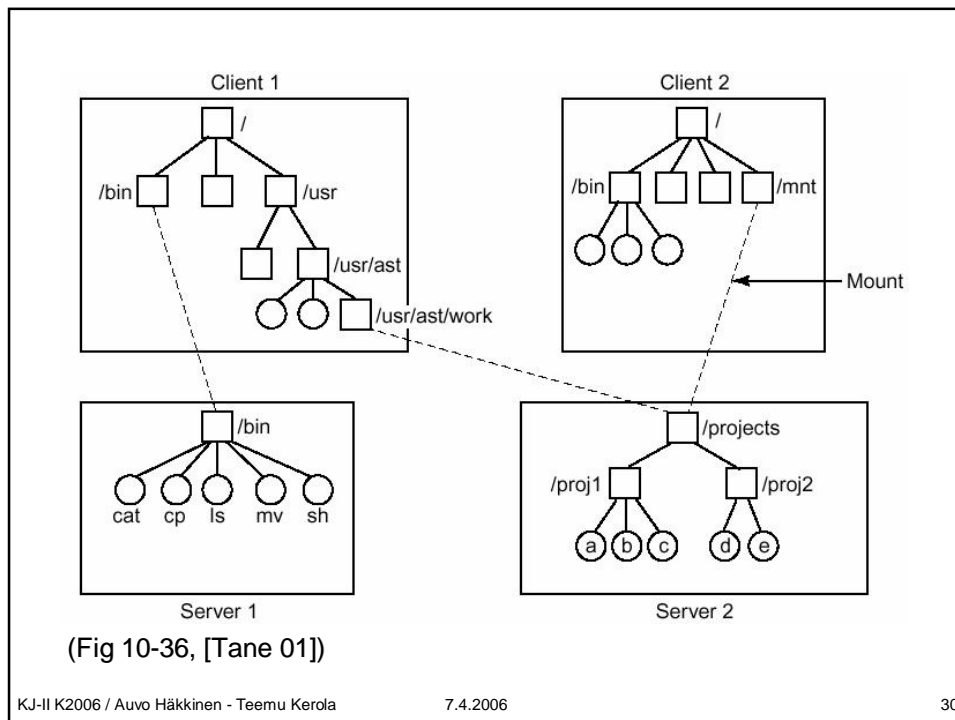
Client 1

/

/bin

/usr

/usr/ast

/usr/ast/work

Client 2

/

/bin

/mnt

Mount

/bin

cat cp ls mv sh

Server 1

/projects

/proj1

/proj2

a b c d e

Server 2

(Fig 10-36, [Tane 01])

KJ-II K2006 / Auvo Häkkinen - Teemu Kerola 7.4.2006 30